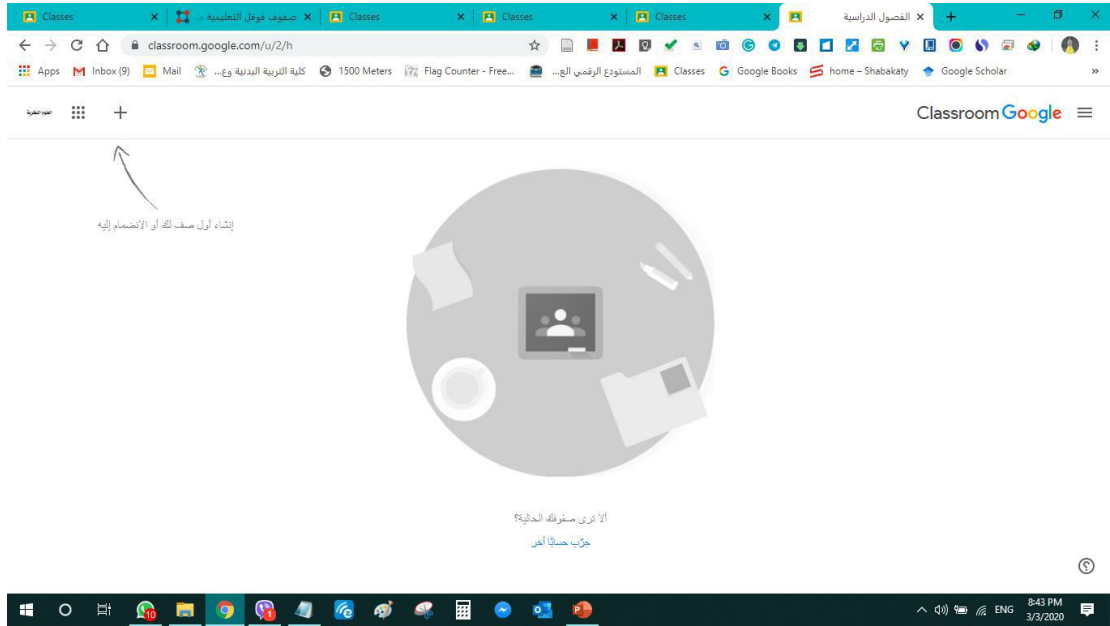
Classes ×
صفوف فوفل التعليمية ×
Classes ×
Classes ×
Classes ×
الفصول الدراسية ×
+

classroom.google.com/u/2/h

Apps Inbox (9) Mail كلية التربية البدنية وع... 1500 Meters Flag Counter - Free... المستودع الرقمي الع... Classes Google Books home – Shabakaty Google Scholar

العلوم النظرية

Classroom Google

إنشاء أول صف لك أو الانضمام إليه

ألا ترى صفوفك الحالية؟
جرّب حسابًا آخر

ENG 8:43 PM 3/3/2020